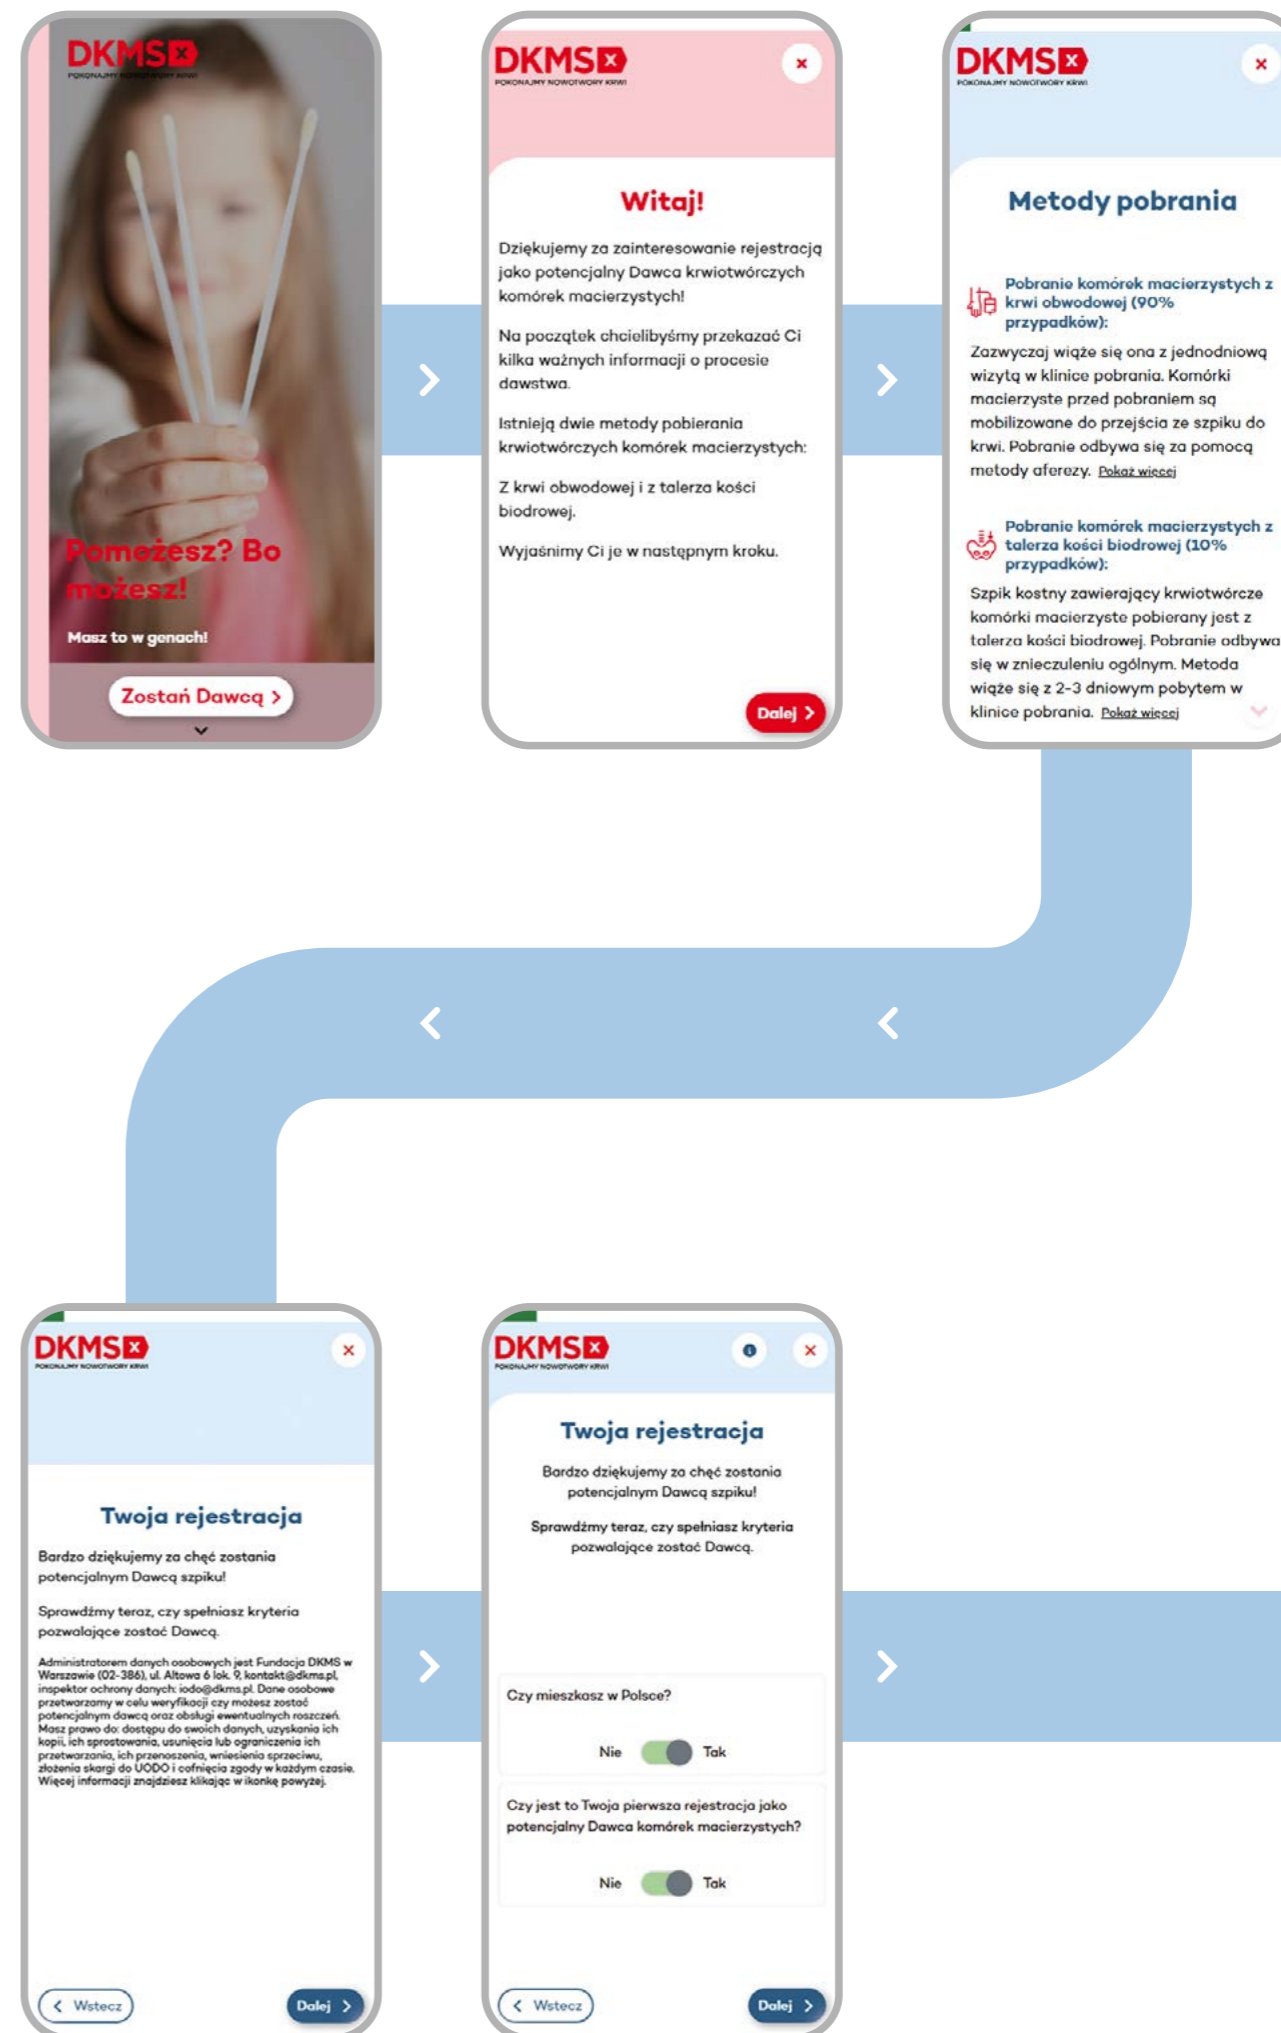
DKMS
POKONAJMY NOWOTWORY KRWI

Pomożesz? Bo możesz!

Masz to w genach!

Zostań Dawcą >

DKMS
POKONAJMY NOWOTWORY KRWI

×

Witaj!

Dziękujemy za zainteresowanie rejestracją jako potencjalny Dawca krwiotwórczych komórek macierzystych!

Na początek chcielibyśmy przekazać Ci kilka ważnych informacji o procesie dawstwa.

Istnieją dwie metody pobierania krwiotwórczych komórek macierzystych:

Z krwi obwodowej i z talerza kości biodrowej.

Wyjaśnimy Ci je w następnym kroku.

Dalej >

DKMS
POKONAJMY NOWOTWORY KRWI

×

Metody pobrania

Pobranie komórek macierzystych z krwi obwodowej (90% przypadków):

Zazwyczaj wiąże się ona z jednodniową wizytą w klinice pobrania. Komórki macierzyste przed pobraniem są mobilizowane do przejścia ze szpiku do krwi. Pobranie odbywa się za pomocą metody aferezy. Pokaż więcej

Pobranie komórek macierzystych z talerza kości biodrowej (10% przypadków):

Szpik kostny zawierający krwiotwórcze komórki macierzyste pobierany jest z talerza kości biodrowej. Pobranie odbywa się w znieczuleniu ogólnym. Metoda wiąże się z 2-3 dniowym pobytem w klinice pobrania. Pokaż więcej

DKMS
POKONAJMY NOWOTWORY KRWI

×

Twoja rejestracja

Bardzo dziękujemy za chęć zostania potencjalnym Dawcą szpiku!

Sprawdźmy teraz, czy spełniasz kryteria pozwalające zostać Dawcą.

Administratorem danych osobowych jest Fundacja DKMS w Warszawie (02-386), ul. Altowa 6 lok. 9, kontakt@dkms.pl, inspektor ochrony danych: iodo@dkms.pl. Dane osobowe przetwarzamy w celu weryfikacji czy możesz zostać potencjalnym dawcą oraz obsługi ewentualnych roszczeń. Masz prawo do: dostępu do swoich danych, uzyskania ich kopii, ich sprostowania, usunięcia lub ograniczenia ich przetwarzania, ich przenoszenia, wniesienia sprzeciwu, złożenia skargi do UODO i cofnięcia zgody w każdym czasie. Więcej informacji znajdziesz klikając w ikonkę powyżej.

< Wstecz

Dalej >

DKMS
POKONAJMY NOWOTWORY KRWI

×

Twoja rejestracja

Bardzo dziękujemy za chęć zostania potencjalnym Dawcą szpiku!

Sprawdźmy teraz, czy spełniasz kryteria pozwalające zostać Dawcą.

Czy mieszkasz w Polsce?

Nie Tak

Czy jest to Twoja pierwsza rejestracja jako potencjalny Dawca komórek macierzystych?

Nie Tak

< Wstecz

Dalej >